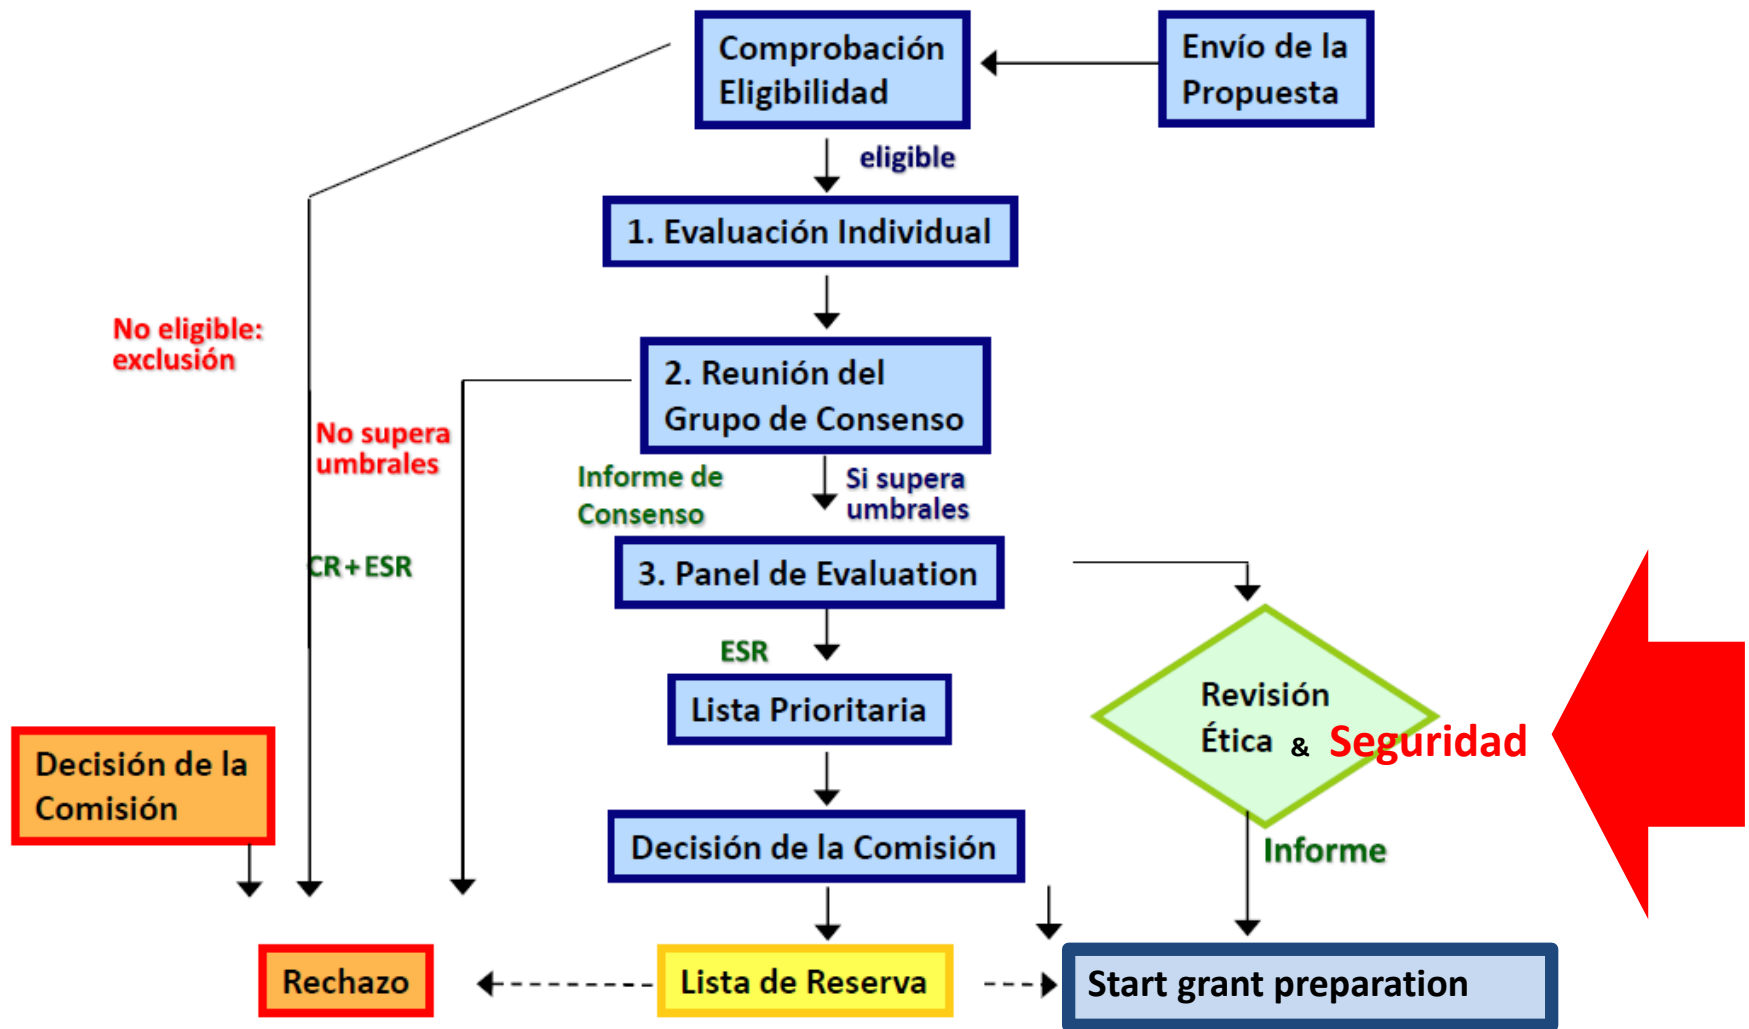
Comprobación Eligibilidad

Envío de la Propuesta

eligible

1. Evaluación Individual

No eligible: exclusión

2. Reunión del Grupo de Consenso

No supera umbrales

Informe de Consenso

Si supera umbrales

CR+ESR

3. Panel de Evaluation

ESR

Lista Prioritaria

Revisión Ética & Seguridad

Decisión de la Comisión

Decisión de la Comisión

Informe

Rechazo

Lista de Reserva

Start grant preparation